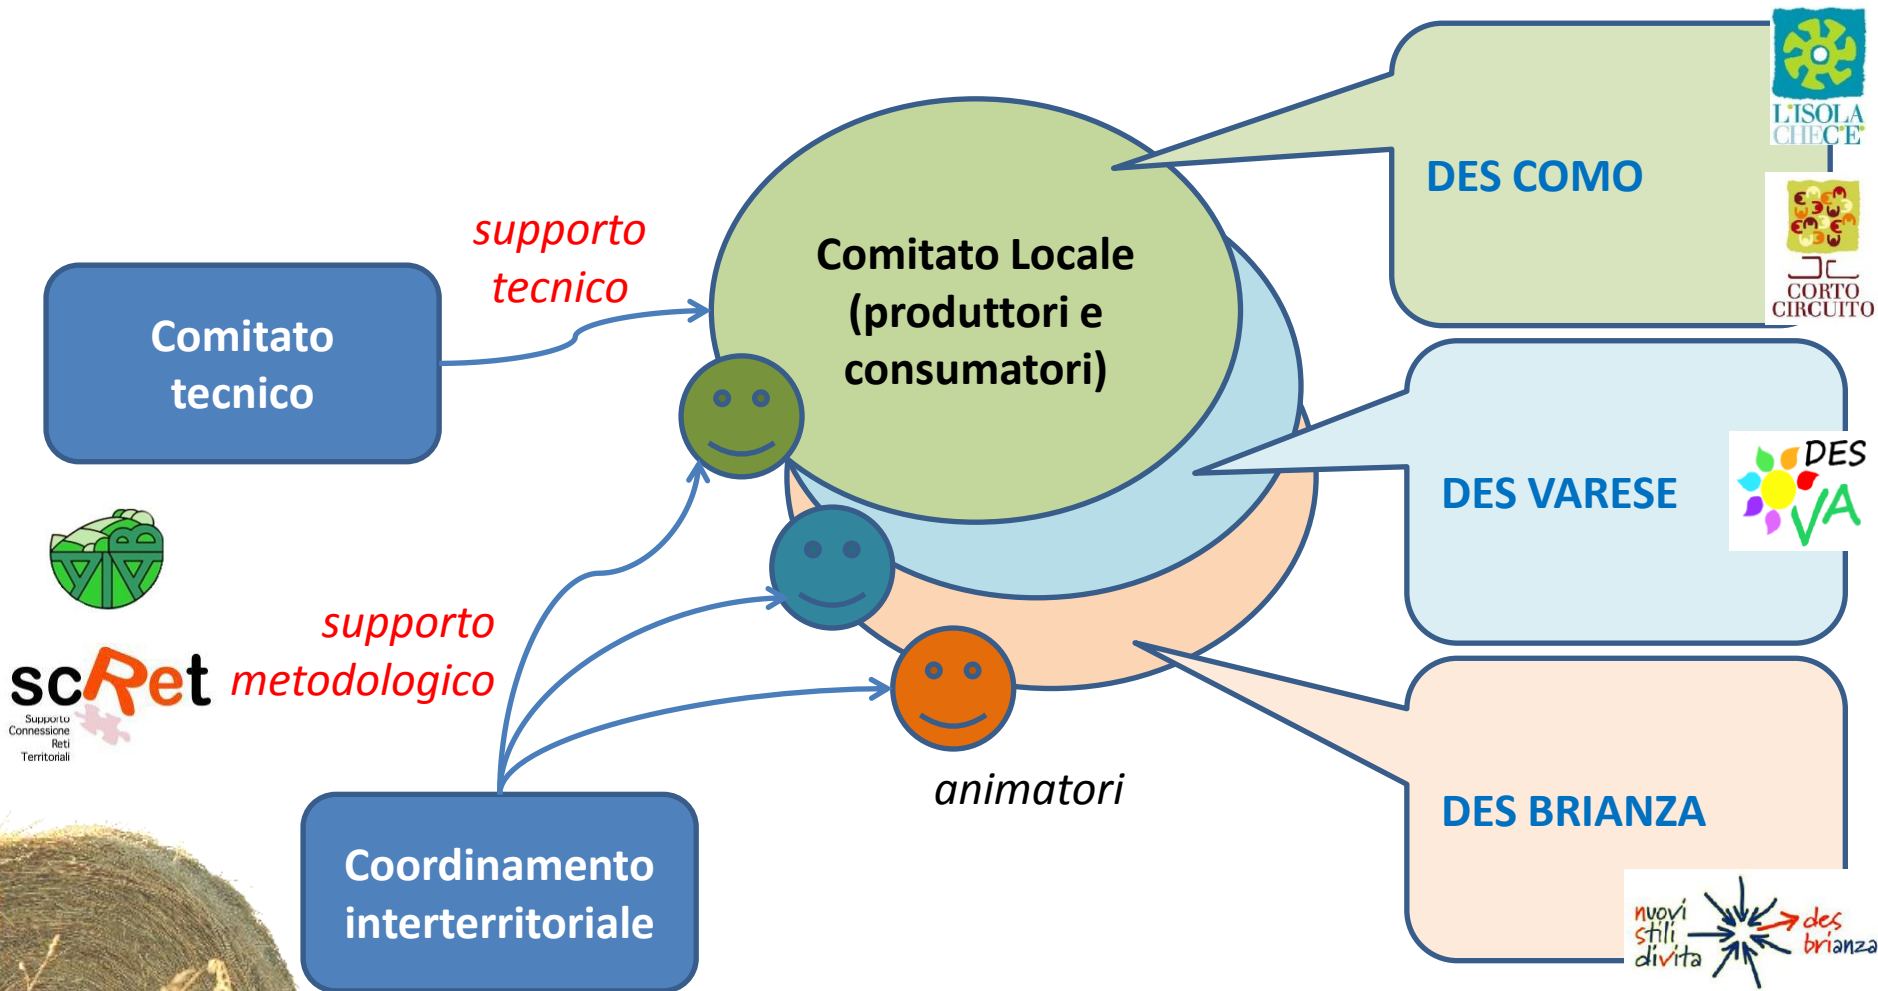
Comitato tecnico

supporto tecnico

Comitato Locale (produttori e consumatori)

DES COMO

L'ISOLA CHE C'È

CORTO CIRCUITO

DES VARESE

DES VA

DES BRIANZA

nuovi stili di vita

des brianza

scRet
Supporto Connessione Reti Territoriali

supporto metodologico

animatori

Coordinamento interterritoriale